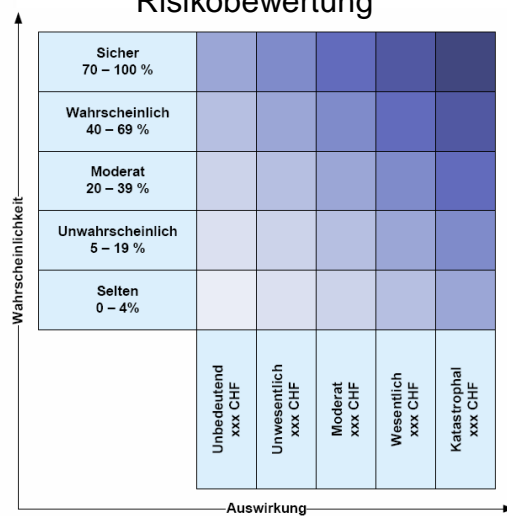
Risikobewertung

Wahrscheinlichkeit

| Sicher 70 – 100 % | | | | | |
|---|---|---|---|---|---|
| Wahrscheinlich 40 – 69 % | | | | | |
| Moderat 20 – 39 % | | | | | |
| Unwahrscheinlich 5 – 19 % | | | | | |
| Selten 0 – 4% | | | | | |
| | Unbedeutend xxx CHF | Unwesentlich xxx CHF | Moderat xxx CHF | Wesentlich xxx CHF | Katastrophal xxx CHF |

Auswirkung